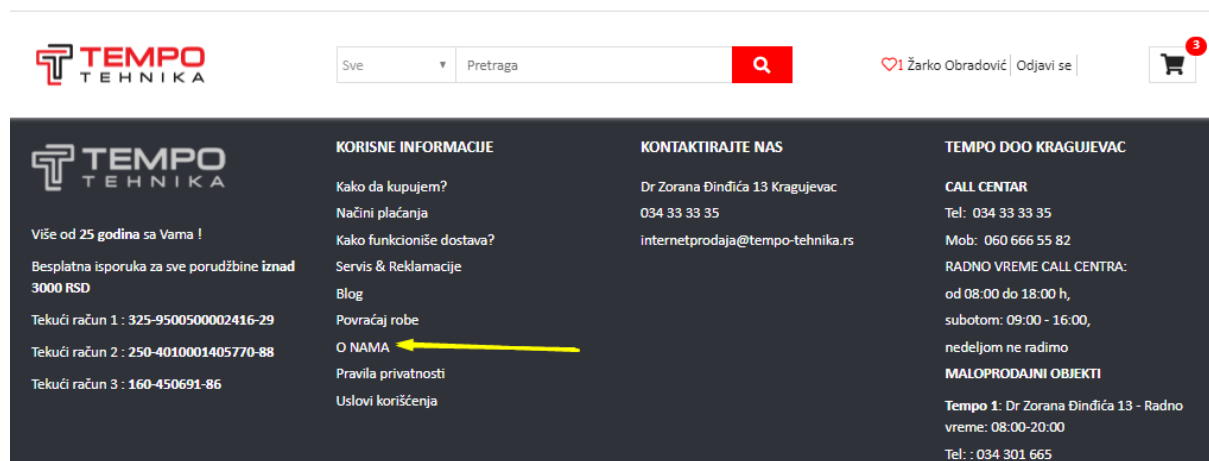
TEMPO
TEHNIKA

Sve
Pretraga

1 Žarko Obradović | Odjavi se

3

TEMPO
TEHNIKA

Više od 25 godina sa Vama !

Besplatna isporuka za sve porudžbine iznad 3000 RSD

Tekući račun 1 : 325-9500500002416-29

Tekući račun 2 : 250-4010001405770-88

Tekući račun 3 : 160-450691-86

KORISNE INFORMACIJE

Kako da kupujem?
Načini plaćanja
Kako funkcioniše dostava?
Servis & Reklamacije
Blog
Povraćaj robe
O NAMA
Pravila privatnosti
Uslovi korišćenja

KONTAKTIRAJTE NAS

Dr Zorana Đinđića 13 Kragujevac
034 33 33 35
internetprodaja@tempo-tehnika.rs

TEMPO DOO KRAGUJEVAC

CALL CENTAR
Tel: 034 33 33 35
Mob: 060 666 55 82
RADNO VREME CALL CENTRA:
od 08:00 do 18:00 h,
subotom: 09:00 - 16:00,
nedeljom ne radimo
MALOPRODAJNI OBJEKTI
Tempo 1: Dr Zorana Đinđića 13 - Radno vreme: 08:00-20:00
Tel: : 034 301 665